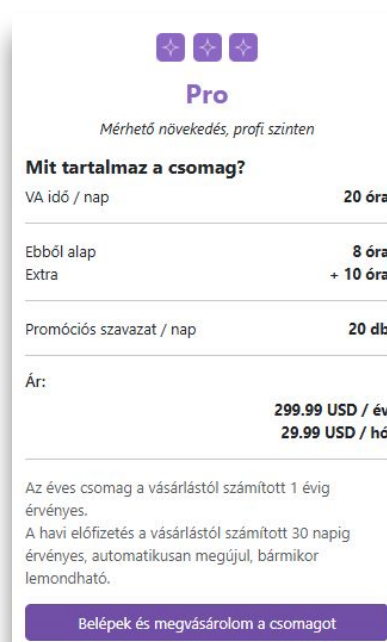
Pro

Mérhető növekedés, profi szinten

Mit tartalmaz a csomag?

| | |
|---|---|
| VA idő / nap | 20 óra |
| Ebből alap | 8 óra |
| Extra | + 10 óra |
| Promóciós szavazat / nap | 20 db |
| Ár: | |
| | 299.99 USD / év |
| | 29.99 USD / hó |

Az éves csomag a vásárlástól számított 1 évig érvényes.
A havi előfizetés a vásárlástól számított 30 napig érvényes, automatikusan megújul, bármikor lemondható.

Belépek és megvásárolom a csomagot